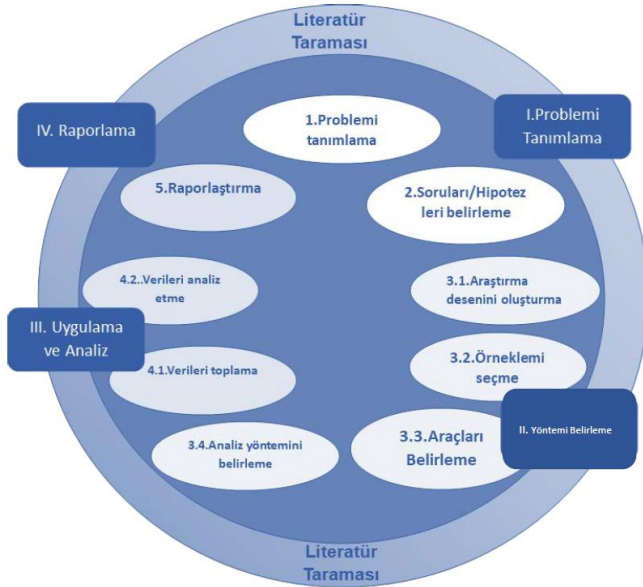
Literatür Taraması

IV. Raporlama

1.Problemi tanımlama

I.Problemi Tanımlama

5.Raporlaştırma

2.Soruları/Hipotez leri belirleme

4.2..Verileri analiz etme

3.1.Araştırma desenini oluşturma

III. Uygulama ve Analiz

3.2.Örneklemi seçme

4.1.Verileri toplama

3.4.Analiz yöntemini belirleme

3.3.Araçları Belirleme

II. Yöntemi Belirleme

Literatür Taraması